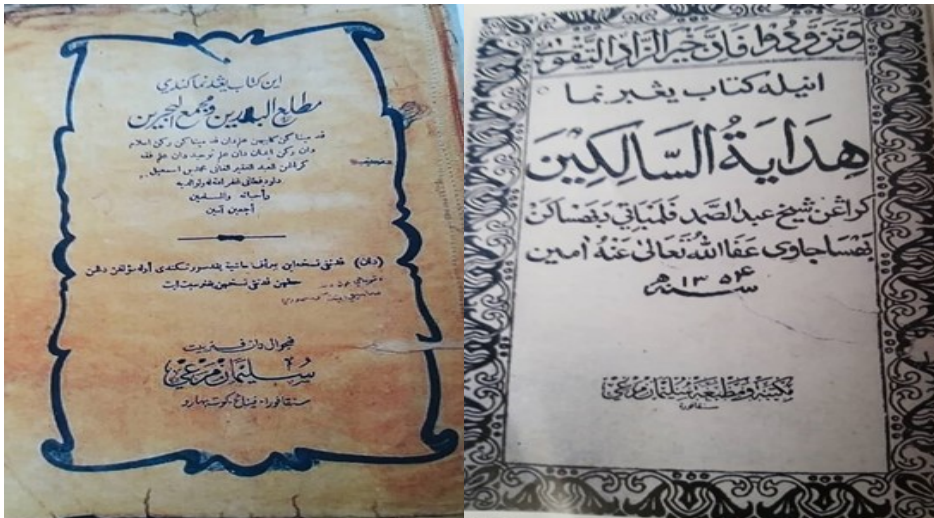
اين كتاب يڠ بنماكندى
مطالع البدرين ومجمع البحرين
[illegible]
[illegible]
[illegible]
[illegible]
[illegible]
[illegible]
دان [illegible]
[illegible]
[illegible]

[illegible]
سليمان مرعي
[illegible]

وتزودوا فان خير الزاد التقوى
اينيله كتاب يڠ برنام
هداية السالكين
كارڠن شيخ عبد الصمد فلمباني دبهاساكن
بهاس جاوي عفا الله تعالى عنه امين
سنة ١٣٥٤ هـ
مكتبة ومطبعة سليمان مرعي
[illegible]